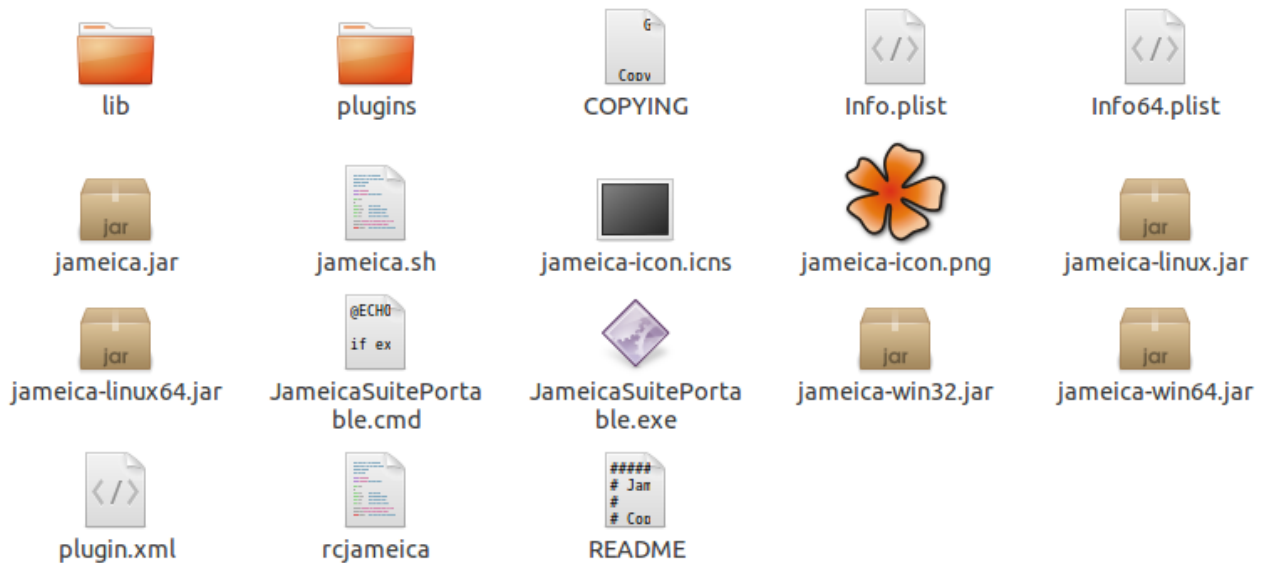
lib plugins G Copy COPYING Info.plist Info64.plist

jar jameica.jar jameica.sh jameica-icon.icns jameica-icon.png jar jameica-linux.jar

jar jameica-linux64.jar @ECHO if ex JameicaSuitePortable.cmd JameicaSuitePortable.exe jar jameica-win32.jar jar jameica-win64.jar

plugin.xml rcjameica ##### # Jam # # Cop README